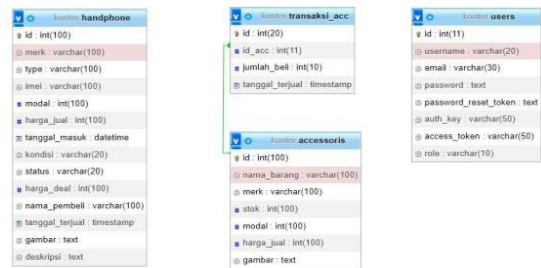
kontes handphone
id : int(100)
merk : varchar(100)
type : varchar(100)
imei : varchar(100)
modal : int(100)
harga_jual : int(100)
tanggal_masuk : datetime
kondisi : varchar(20)
status : varchar(20)
harga_deal : int(100)
nama_pembeli : varchar(100)
tanggal_terjual : timestamp
gambar : text
deskripsi : text

kontes transaksi_acc
id : int(20)
id_acc : int(11)
jumlah_beli : int(10)
tanggal_terjual : timestamp

kontes accessoris
id : int(100)
nama_barang : varchar(100)
merk : varchar(100)
stok : int(100)
modal : int(100)
harga_jual : int(100)
gambar : text

kontes users
id : int(11)
username : varchar(20)
email : varchar(30)
password : text
password_reset_token : text
auth_key : varchar(50)
access_token : varchar(50)
role : varchar(10)